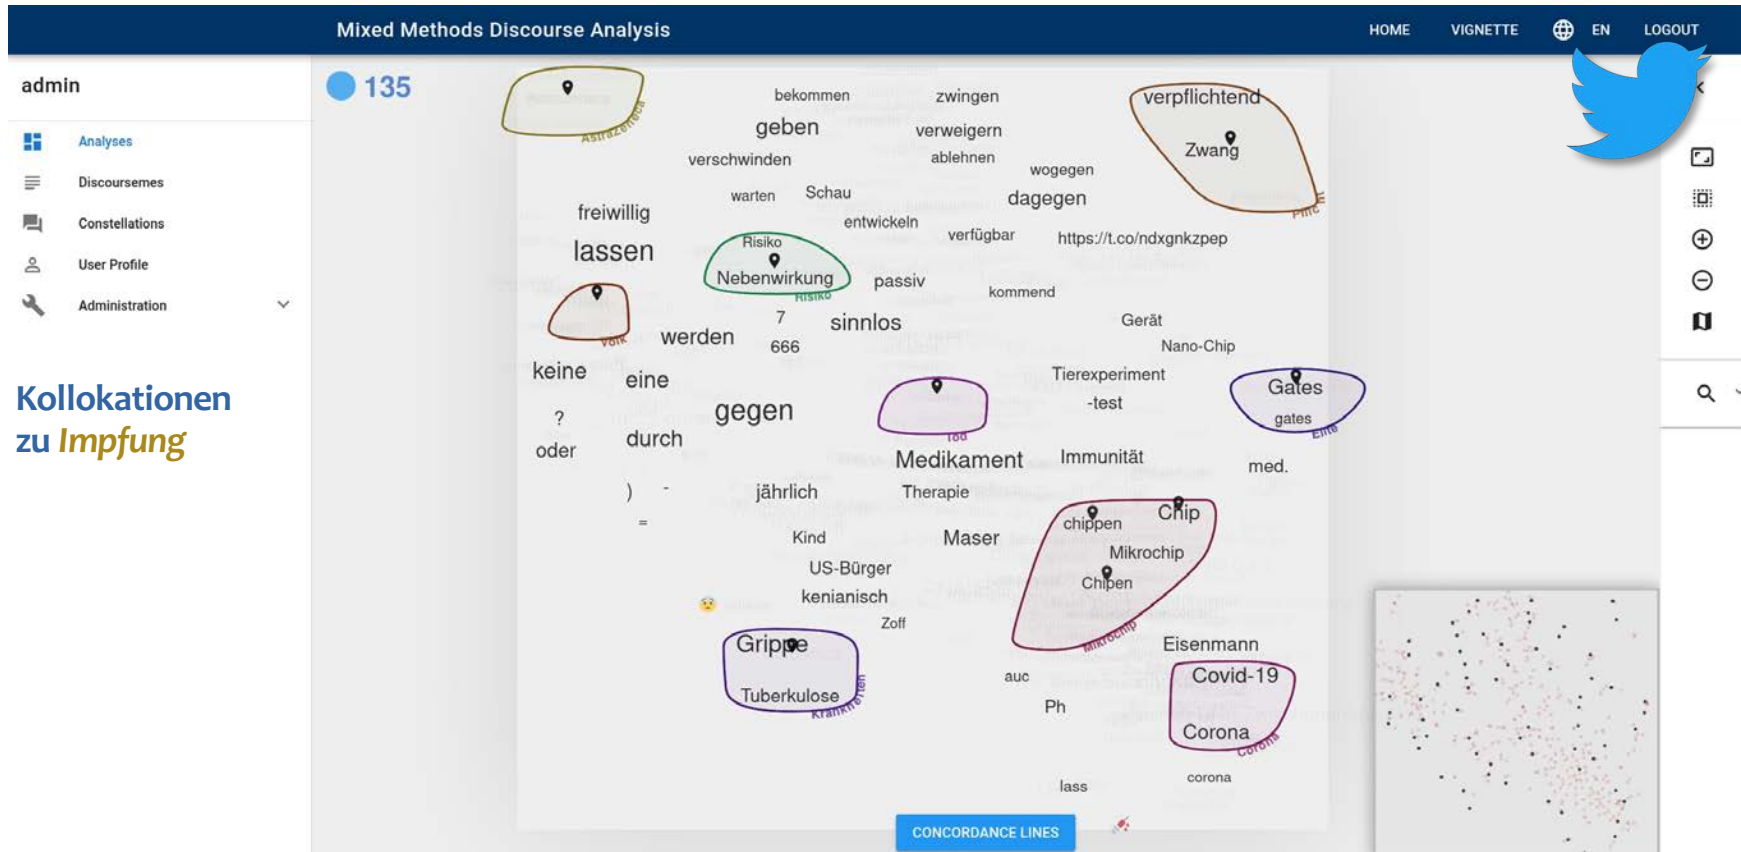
Mixed Methods Discourse Analysis

HOME VIGNETTE EN LOGOUT

admin

Analyses
Discoursemes
Constellations
User Profile
Administration

Kollokationen zu *Impfung*

135

AstraZeneca

bekommen zwingen
geben verweigern
verschwinden ablehnen
wogegen
verpflichtend
Zwang
Pflicht
warten Schau
dagegen
freiwillig
entwickeln
verfügbar
https://t.co/ndxgnkzpep
lassen
Risiko
Nebenwirkung
Risiko
passiv
kommend
Volk
7
sinnlos
werden
666
Gerät
Nano-Chip
Tierexperiment
keine eine
Gates
-test
gates
Elite
gegen
?
Tod
oder durch
Medikament
Immunität
med.
) -
jährlich
Therapie
=
chippen
Chip
Kind
Maser
Mikrochip
US-Bürger
Chipen
kenianisch
Zoff
Mikrochip
Grippe
Eisenmann
Covid-19
Tuberkulose
Krankheiten
auc
Ph
Corona
Corona
corona
lass

CONCORDANCE LINES